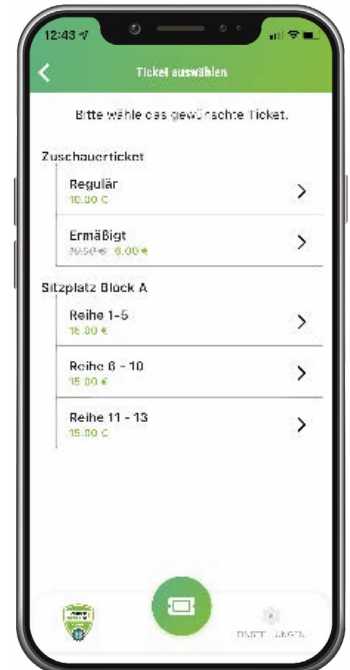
12:43

Ticket auswählen

Bitte wähle das gewünschte Ticket.

Zuschauerticket

Regulär
10,00 €

Ermäßigt
10,00 € 8,00 €

Sitzplatz Block A

Reihe 1-5
16,00 €

Reihe 6 - 10
15,00 €

Reihe 11 - 13
15,00 €

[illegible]